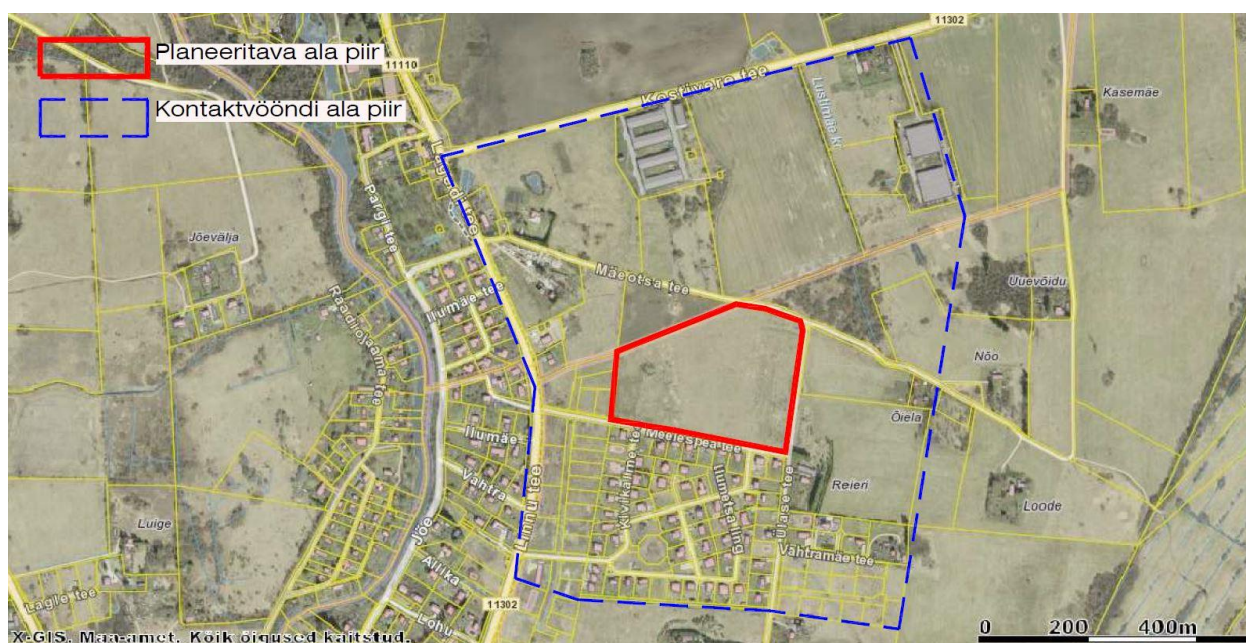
Planeeritava ala piir

Kontaktvööndi ala piir

11302

11110

Kostivere tee

Lustlik

Kasemäe

Luige tee

Pargi tee

Jõevälja

Mäe otsa tee

Uuevõidu

Raadiojaama tee

Ilumäe tee

Nõo

Õiela

Ilumäe

Meelespea tee

Reieri

Vahtra

Kivikamme tee

Ilumetsa tee

Ülase tee

Loode

Luige

Jõe

Limi tee

Vahtramäe tee

Allika

11302

Lagile tee

Lohu

0 200 400m

X-GIS. Maa-amet. Kõik õigused kaitstud.